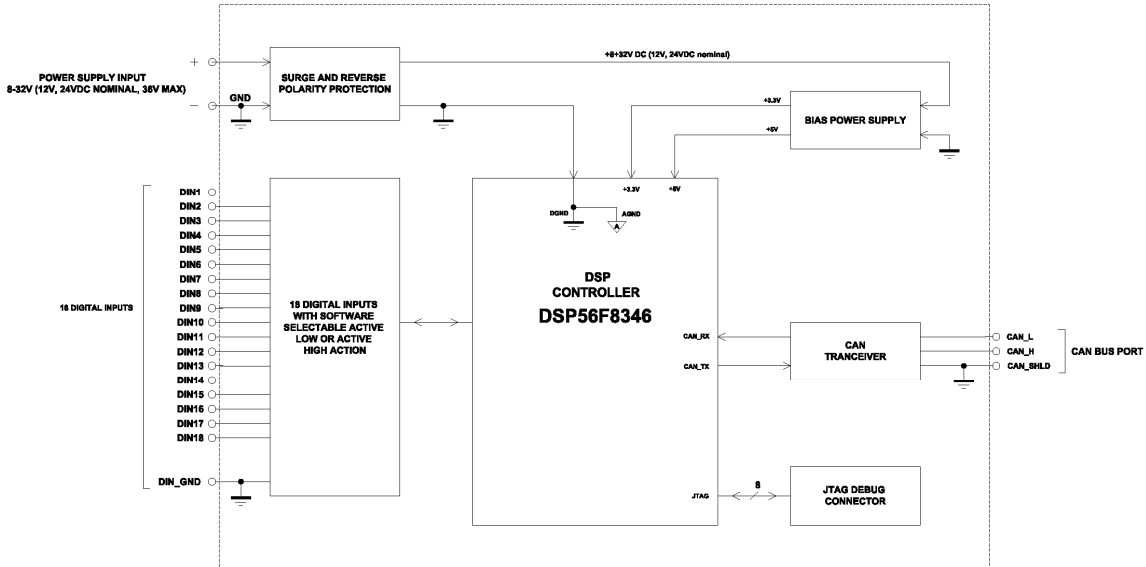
POWER SUPPLY INPUT
8-32V (12V, 24VDC NOMINAL, 36V MAX)

+

−

GND

SURGE AND REVERSE POLARITY PROTECTION

+8+32V DC (12V, 24VDC nominal)

+3.3V

+5V

BIAS POWER SUPPLY

+3.3V

+5V

DGND

AGND

A

DSP
CONTROLLER
DSP56F8346

16 DIGITAL INPUTS

DIN1
DIN2
DIN3
DIN4
DIN5
DIN6
DIN7
DIN8
DIN9
DIN10
DIN11
DIN12
DIN13
DIN14
DIN15
DIN16
DIN17
DIN18

DIN_GND

18 DIGITAL INPUTS WITH SOFTWARE SELECTABLE ACTIVE LOW OR ACTIVE HIGH ACTION

CAN_RX

CAN_TX

CAN TRANCEIVER

CAN_L
CAN_H
CAN_SHLD

CAN BUS PORT

JTAG

8

JTAG DEBUG CONNECTOR